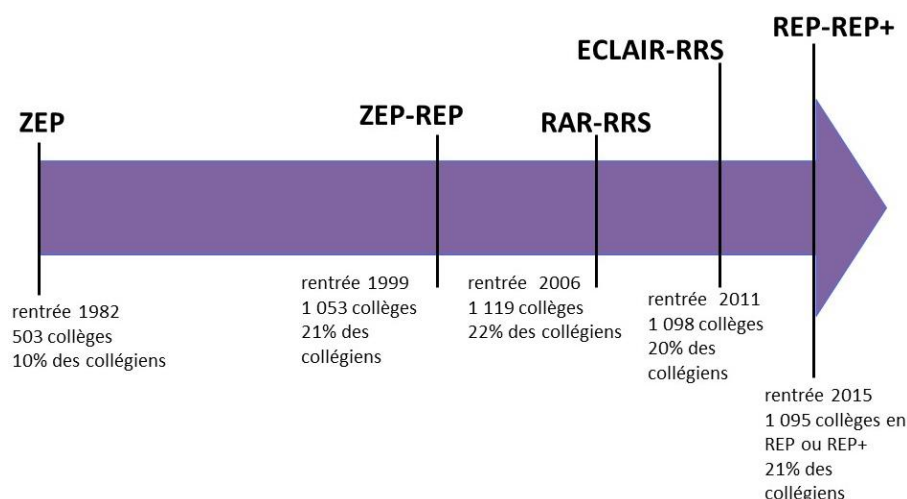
ZEP

rentrée 1982
503 collèges
10% des collégiens

ZEP-REP

rentrée 1999
1 053 collèges
21% des collégiens

RAR-RRS

rentrée 2006
1 119 collèges
22% des collégiens

ECLAIR-RRS

rentrée 2011
1 098 collèges
20% des collégiens

REP-REP+

rentrée 2015
1 095 collèges en REP ou REP+
21% des collégiens